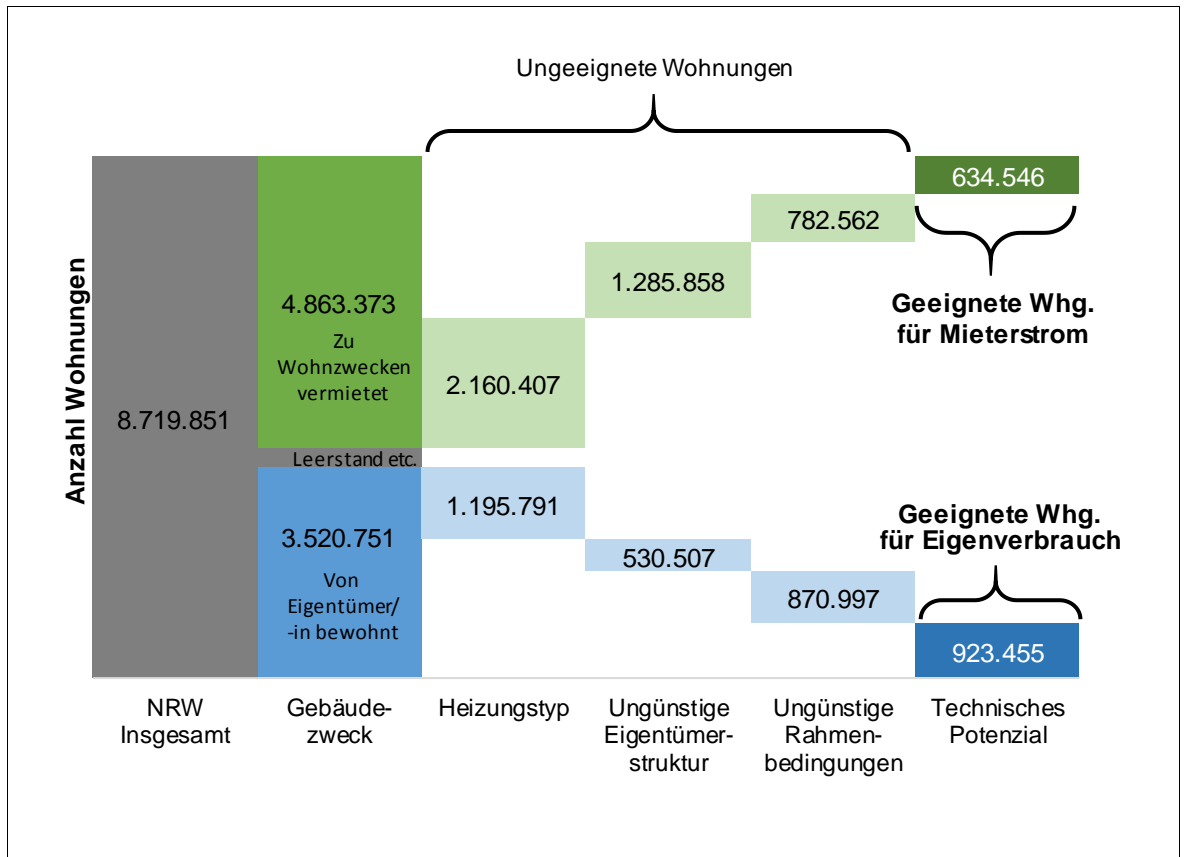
Ungeeignete Wohnungen

Anzahl Wohnungen

8.719.851

4.863.373
Zu Wohnzwecken vermietet

Leerstand etc.

3.520.751
Von Eigentümer/ -in bewohnt

2.160.407

1.195.791

1.285.858

530.507

782.562

870.997

634.546

Geeignete Whg. für Mieterstrom

Geeignete Whg. für Eigenverbrauch

923.455

NRW Insgesamt

Gebäudezweck

Heizungstyp

Ungünstige Eigentümerstruktur

Ungünstige Rahmenbedingungen

Technisches Potenzial